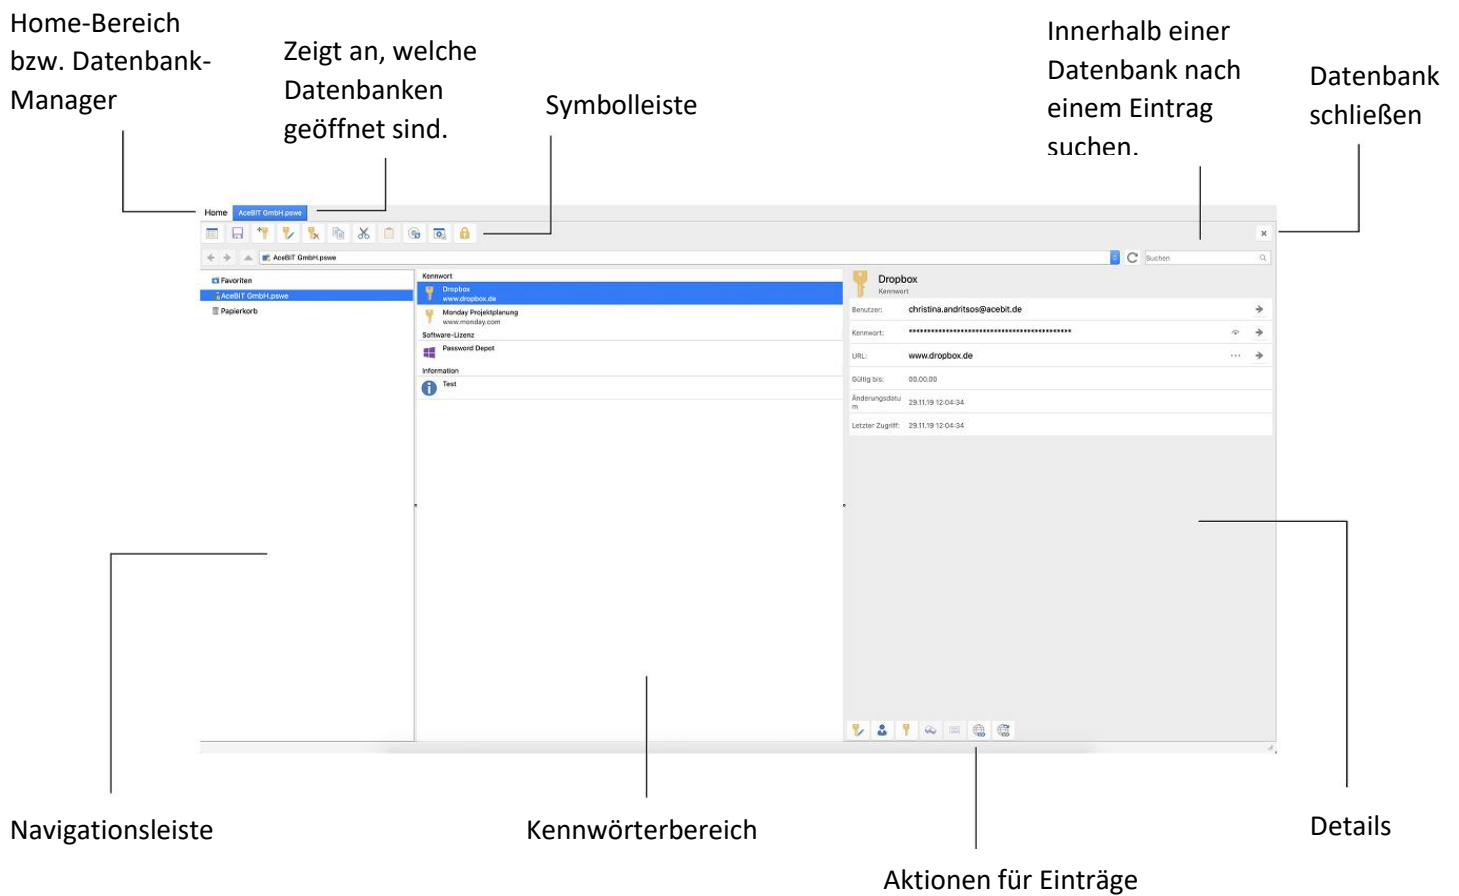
Home-Bereich bzw. Datenbank-Manager

Zeigt an, welche Datenbanken geöffnet sind.

Symbolleiste

Innerhalb einer Datenbank nach einem Eintrag suchen.

Datenbank schließen

Home AceBIT GmbH.pswe

AceBIT GmbH.pswe

Suchen

Favoriten
AceBIT GmbH.pswe
Papierkorb

Kennwort
Dropbox
www.dropbox.de
Monday Projektplanung
www.monday.com
Software-Lizenz
Password Depot
Information
Test

Dropbox
Kennwort
Benutzer: christina.andritsos@acebit.de
Kennwort: ••••••••••••••••••••••••••••••••••••••••••
URL: www.dropbox.de
Gültig bis: 00.00.00
Änderungsdatum 29.11.19 12:04:34
Letzter Zugriff: 29.11.19 12:04:34

Navigationsleiste

Kennwörterbereich

Details

Aktionen für Einträge